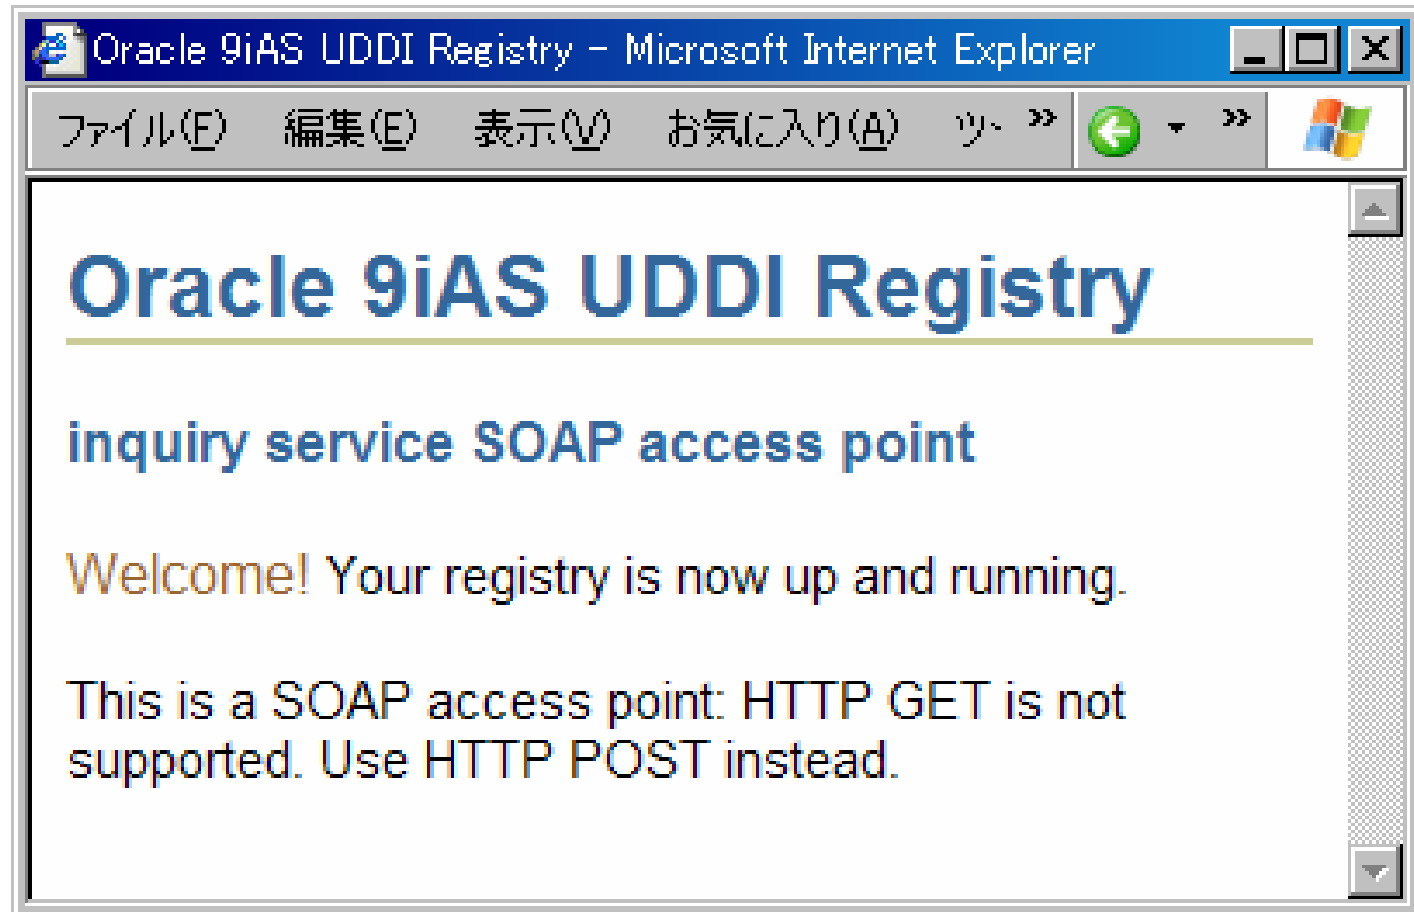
Oracle 9iAS UDDI Registry - Microsoft Internet Explorer

ファイル(F) 編集(E) 表示(V) お気に入り(A) ツ- »

»

Oracle 9iAS UDDI Registry

inquiry service SOAP access point

Welcome! Your registry is now up and running.

This is a SOAP access point: HTTP GET is not supported. Use HTTP POST instead.